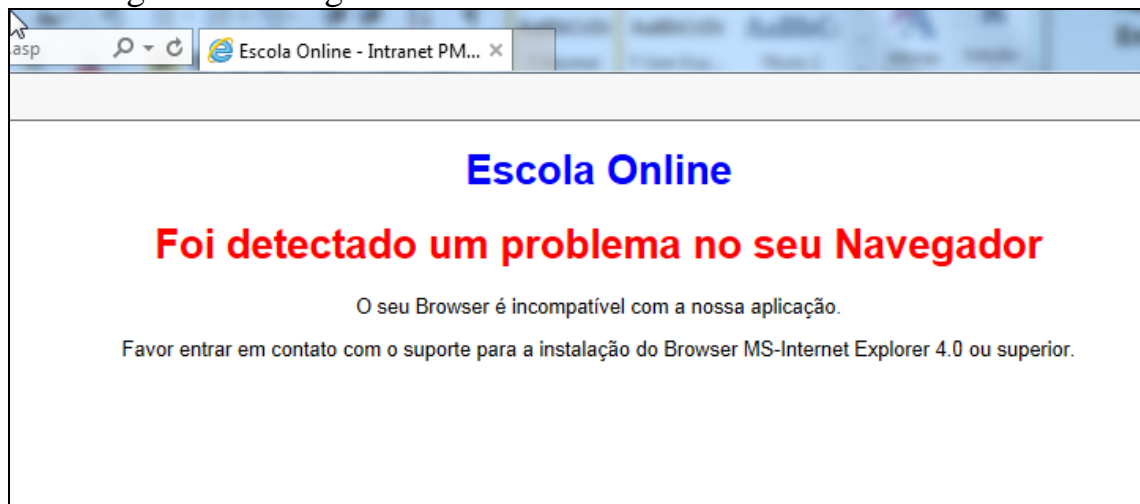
asp

Escola Online - Intranet PM... ×

Escola Online

Foi detectado um problema no seu Navegador

O seu Browser é incompatível com a nossa aplicação.

Favor entrar em contato com o suporte para a instalação do Browser MS-Internet Explorer 4.0 ou superior.